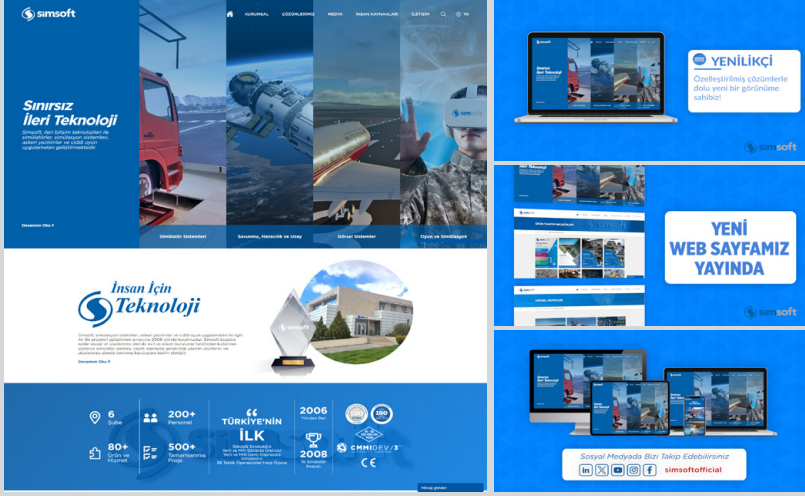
simsoft

KURUMSAL ÇÖZÜMLERİMİZ MEDYA İNSAN KAYNAKLARI İLETİŞİM EN

Sınırsız İleri Teknoloji

Simsoft, ileri bilişim teknolojileri ile simülatörler, simülasyon sistemleri, askeri yazılımlar ve ciddi oyun uygulamaları geliştirmektedir.

Devamını Oku

Simülatör Sistemleri

Savunma, Havacılık ve Uzay

Görsel Sistemler

Oyun ve Simülasyon

İnsan İçin Teknoloji

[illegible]

Devamını Oku

6 Şube

200+ Personel

80+ Ürün ve Hizmet

500+ Tamamlanmış Proje

TÜRKİYE'NİN İLK

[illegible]

2006 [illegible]

2008 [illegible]

CMMI DEV/3

CE

simsoft

YENİLİKÇİ

Özelleştirilmiş çözümlerle dolu yeni bir görünüme sahibiz!

simsoft

YENİ WEB SAYFAMIZ YAYINDA

simsoft

Sosyal Medyada Bizi Takip Edebilirsiniz

simsoftofficial